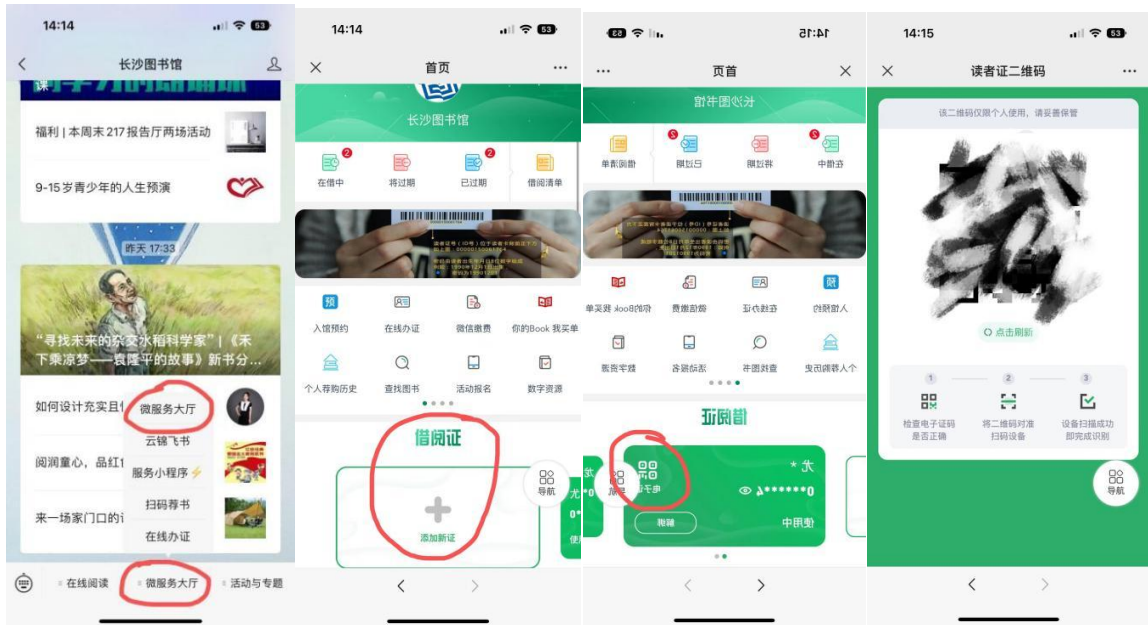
14:14
53
长沙图书馆
福利 | 本周末 217 报告厅两场活动
9-15 岁青少年的人生预演
昨天 17:33
"寻找未来的杂交水稻科学家" | 《禾下乘凉梦——袁隆平的故事》新书分...
如何设计充实且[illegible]
阅润童心，品红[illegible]
来一场家门口的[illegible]
微服务大厅
云锦飞书
服务小程序
扫码荐书
在线办证
在线阅读
微服务大厅
活动与专题

14:14
53
首页
长沙图书馆
在借中 2
将过期
已过期 2
借阅清单
入馆预约
在线办证
微信缴费
你的Book 我买单
个人荐购历史
查找图书
活动报名
数字资源
借阅证
添加新证
导航

14:15
53
页首
长沙图书馆
在借中 2
将过期
已过期 2
借阅清单
入馆预约
在线办证
微信缴费
你的Book 我买单
个人荐购历史
查找图书
活动报名
数字资源
借阅证
尤 *
电子证
0******6
使用中
解绑
导航

14:15
53
读者证二维码
该二维码仅限个人使用，请妥善保管
点击刷新
1
检查电子证码是否正确
2
将二维码对准扫码设备
3
设备扫描成功即完成识别
导航